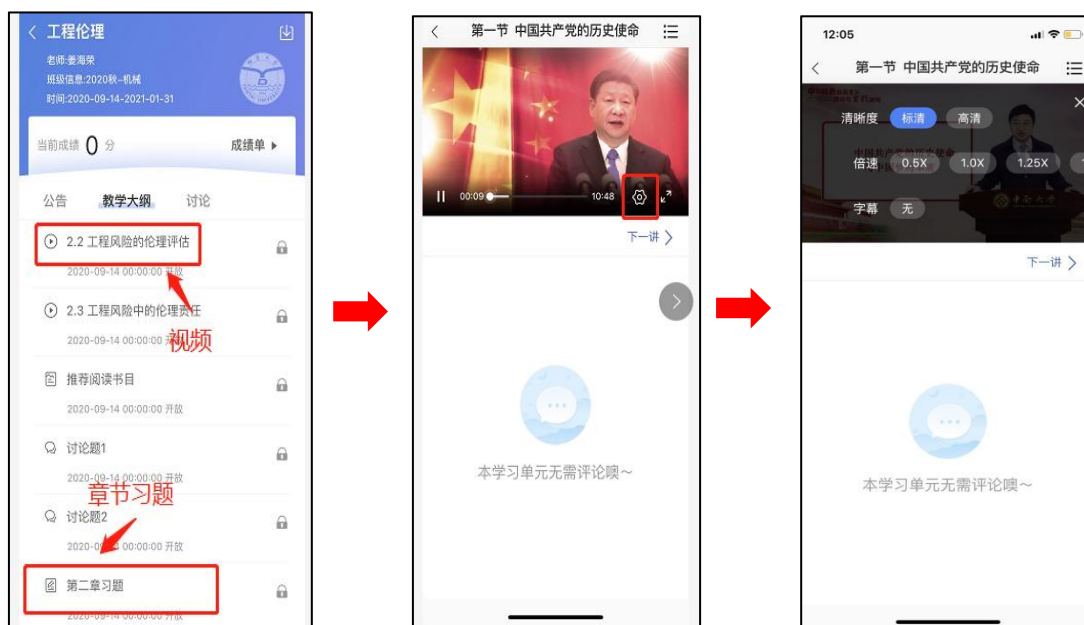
工程伦理
老师:姜海泉
班级信息:2020秋-机械
时间:2020-09-14-2021-01-31
当前成绩 0 分
成绩单
公告 教学大纲 讨论
2.2 工程风险的伦理评估
2020-09-14 00:00:00 开放
2.3 工程风险中的伦理责任
2020-09-14 00:00:00 开放
视频
推荐阅读书目
2020-09-14 00:00:00 开放
讨论题1
2020-09-14 00:00:00 开放
章节习题
讨论题2
2020-09-14 00:00:00 开放
第二章习题
2020-09-14 00:00:00 开放

第一节 中国共产党的历史使命
00:09
10:48
下一讲
本学习单元无需评论噢~

12:05
第一节 中国共产党的历史使命
清晰度 标清 高清
倍速 0.5X 1.0X 1.25X
字幕 无
下一讲
本学习单元无需评论噢~